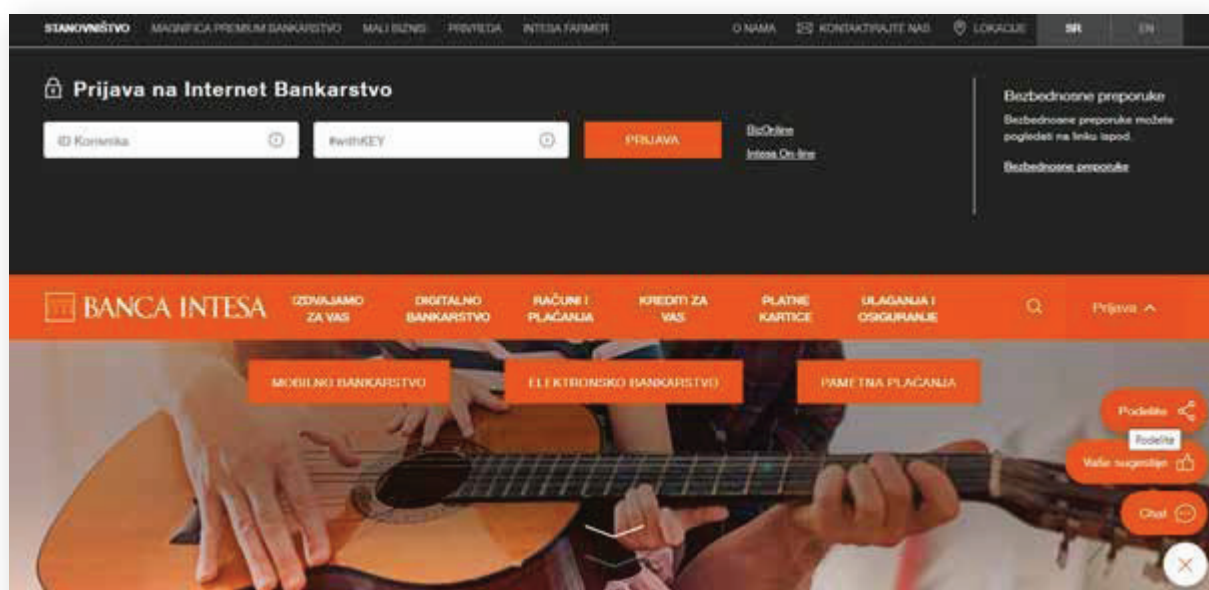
STANOVNIŠTVO MAGNIFICA PREMIUM BANKARSTVO MALI BIZNIS PRIVREDA INTESA FARMER

O NAMA KONTAKTIRAJTE NAS LOKACIJE SR EN

Prijava na Internet Bankarstvo

ID Korisnika

#withKEY

PRIJAVA

BizOnline

Intesa On-line

Bezbednosne preporuke

Bezbednosne preporuke možete pogledati na linku ispod.

Bezbednosne preporuke

BANCA INTESA

IZDVAJAMO ZA VAS

DIGITALNO BANKARSTVO

RAČUNI I PLAĆANJA

KREDITI ZA VAS

PLATNE KARTICE

ULAGANJA I OSIGURANJE

Prijava

MOBILNO BANKARSTVO

ELEKTRONSKO BANKARSTVO

PAMETNA PLAĆANJA

Podelite

Podelite

Vaše sugestije

Chat